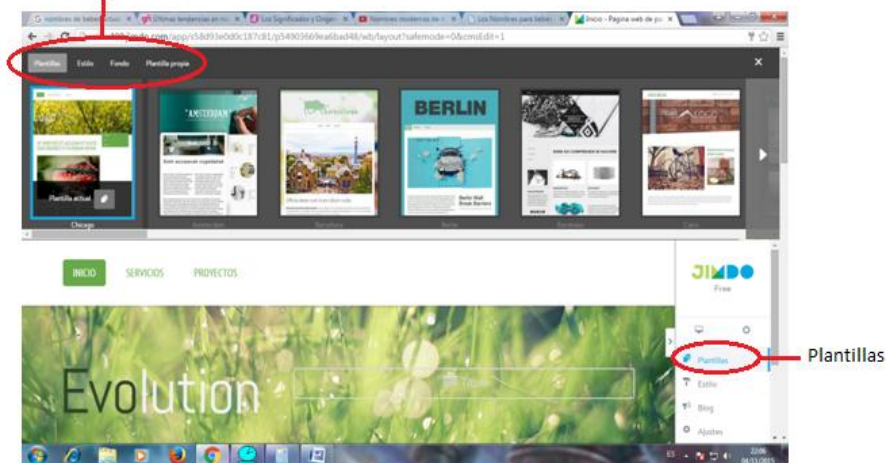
nombres de bebes | Últimas tendencias en ni | Los Significados y Orígen | Nombres modernos de | Los Nombres para bebés | Inicio - Página web de

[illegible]jimdo.com/app/s58d93e0d0c187c81/p54903669ea6bad48/wb/layout?safemode=0&cmsEdit=1

Plantillas | Estilo | Fondo | Plantilla propia

Plantilla actual

Chicago | Amsterdam | Barcelona | Berlin | Stockholm | Cairo

"AMSTERDAM"

BERLIN

INICIO | SERVICIOS | PROYECTOS

JIMDO
Free

Plantillas
Estilo
Blog
Ajustes

Evolution

Plantillas

ES 22:06